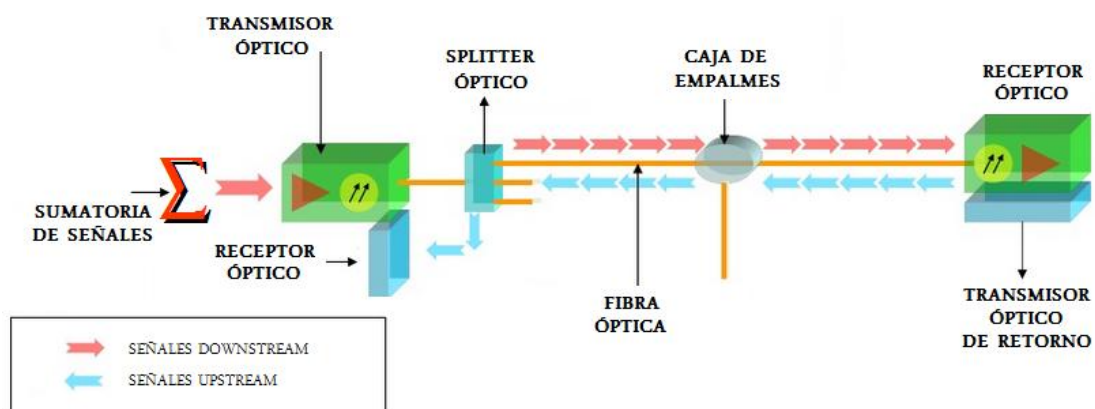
TRANSMISOR ÓPTICO

SPLITTER ÓPTICO

CAJA DE EMPALMES

RECEPTOR ÓPTICO

$\Sigma$

SUMATORIA DE SEÑALES

RECEPTOR ÓPTICO

FIBRA ÓPTICA

TRANSMISOR ÓPTICO DE RETORNO

SEÑALES DOWNSTREAM

SEÑALES UPSTREAM